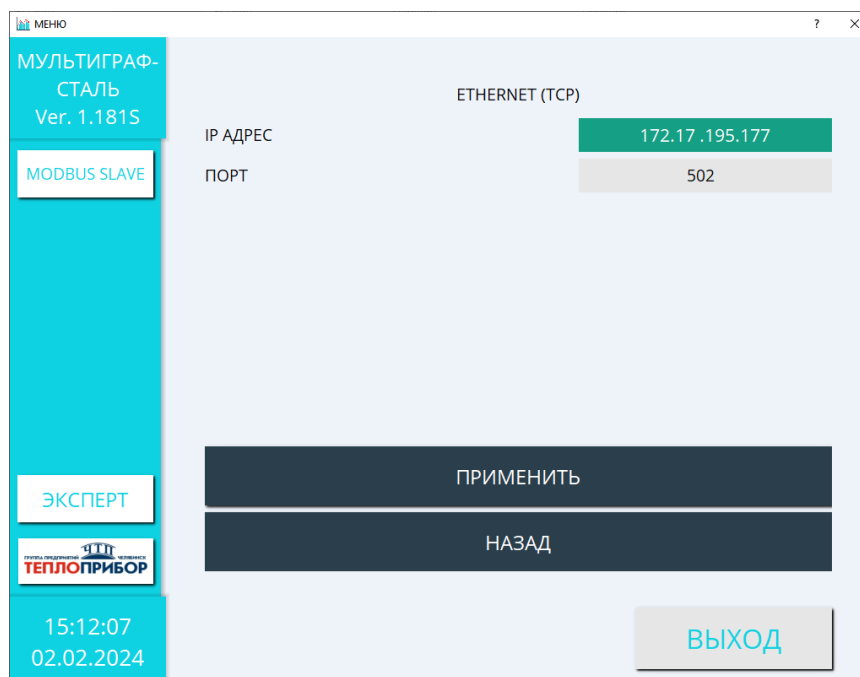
МЕНЮ

?

×

МУЛЬТИГРАФ-СТАЛЬ
Ver. 1.181S

MODBUS SLAVE

ETHERNET (TCP)

IP АДРЕС 172.17 .195.177

ПОРТ 502

ПРИМЕНИТЬ

НАЗАД

ЭКСПЕРТ

ГРУППА ПРЕДПРИЯТИЙ ЧТП ЧЕЛЯБИНСК
ТЕПЛОПРИБОР

15:12:07
02.02.2024

ВЫХОД